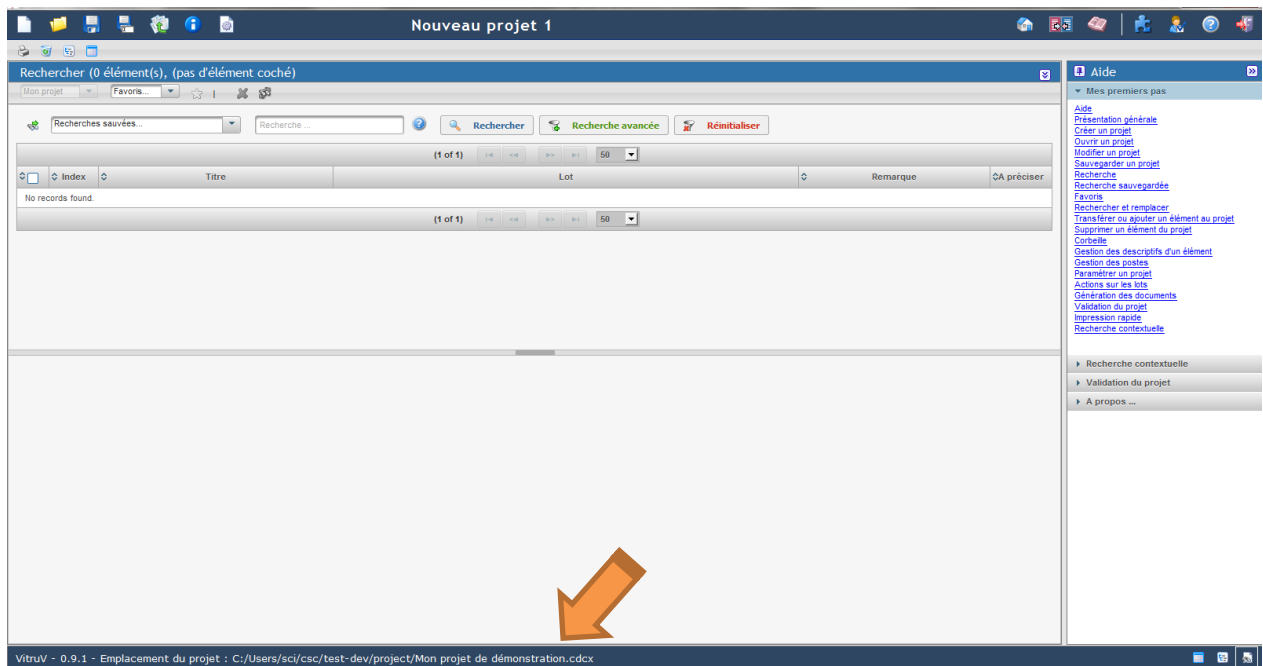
Nouveau projet 1

Rechercher (0 élément(s), (pas d'élément coché)

Mon projet
Favoris...

Recherches sauvées...
Recherche ...
Rechercher
Recherche avancée
Réinitialiser

(1 of 1)
50

| Index | Titre | Lot | Remarque | A préciser |
|---|---|---|---|---|
| No records found. | | | | |

(1 of 1)
50

Aide

Mes premiers pas

Aide
Présentation générale
Créer un projet
Ouvrir un projet
Modifier un projet
Sauvegarder un projet
Recherche
Recherche sauvegardée
Favoris
Rechercher et remplacer
Transférer ou ajouter un élément au projet
Supprimer un élément du projet
Corbeille
Gestion des descriptifs d'un élément
Gestion des postes
Paramétrer un projet
Actions sur les lots
Génération des documents
Validation du projet
Impression rapide
Recherche contextuelle

Recherche contextuelle
Validation du projet
A propos ...

VitruV - 0.9.1 - Emplacement du projet : C:/Users/sci/csc/test-dev/project/Mon projet de démonstration.cdcx